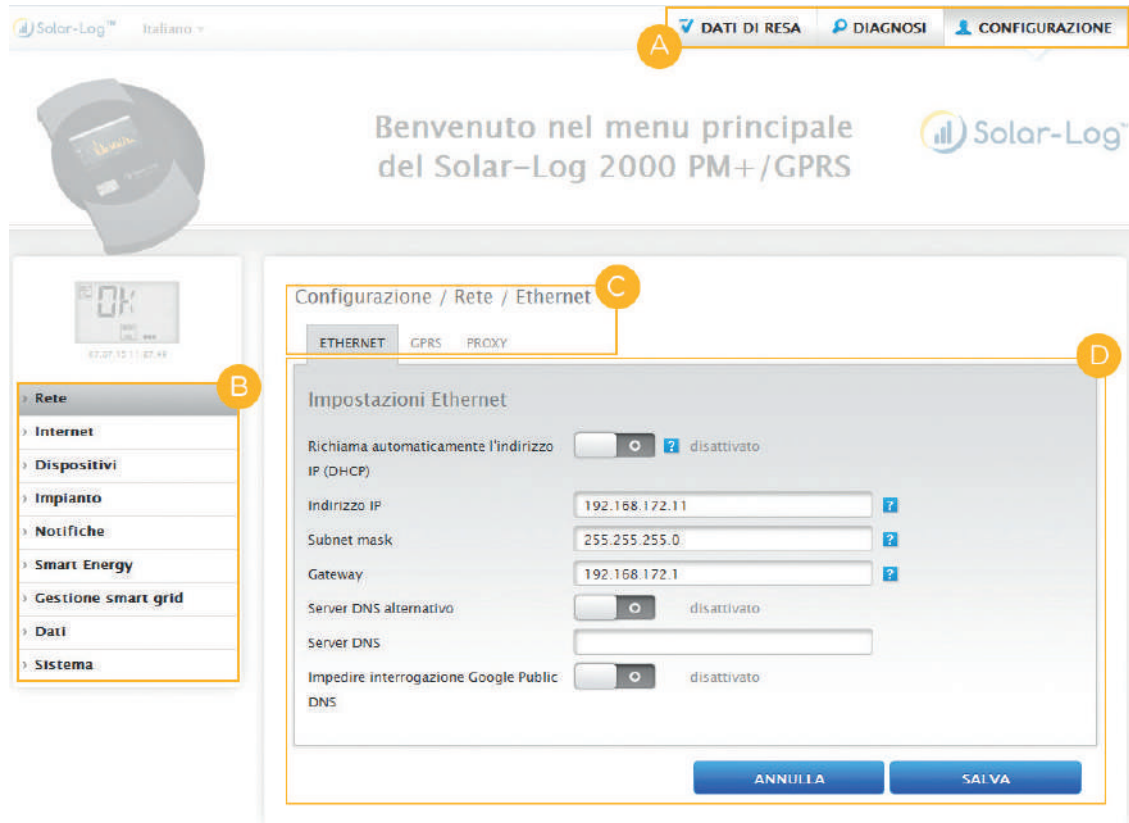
Solar-Log™ Italiano

DATI DI RESA
DIAGNOSI
CONFIGURAZIONE

A

Benvenuto nel menu principale del Solar-Log 2000 PM+/GPRS

Solar-Log™

OK

07.07.15 | 07:49

B

› Rete
› Internet
› Dispositivi
› Impianto
› Notifiche
› Smart Energy
› Gestione smart grid
› Dati
› Sistema

Configurazione / Rete / Ethernet

C

ETHERNET GPRS PROXY

D

Impostazioni Ethernet

Richiama automaticamente l'indirizzo IP (DHCP) ? disattivato

Indirizzo IP 192.168.172.11 ?

Subnet mask 255.255.255.0 ?

Gateway 192.168.172.1 ?

Server DNS alternativo disattivato

Server DNS

Impedire interrogazione Google Public DNS disattivato

ANNULLA SALVA